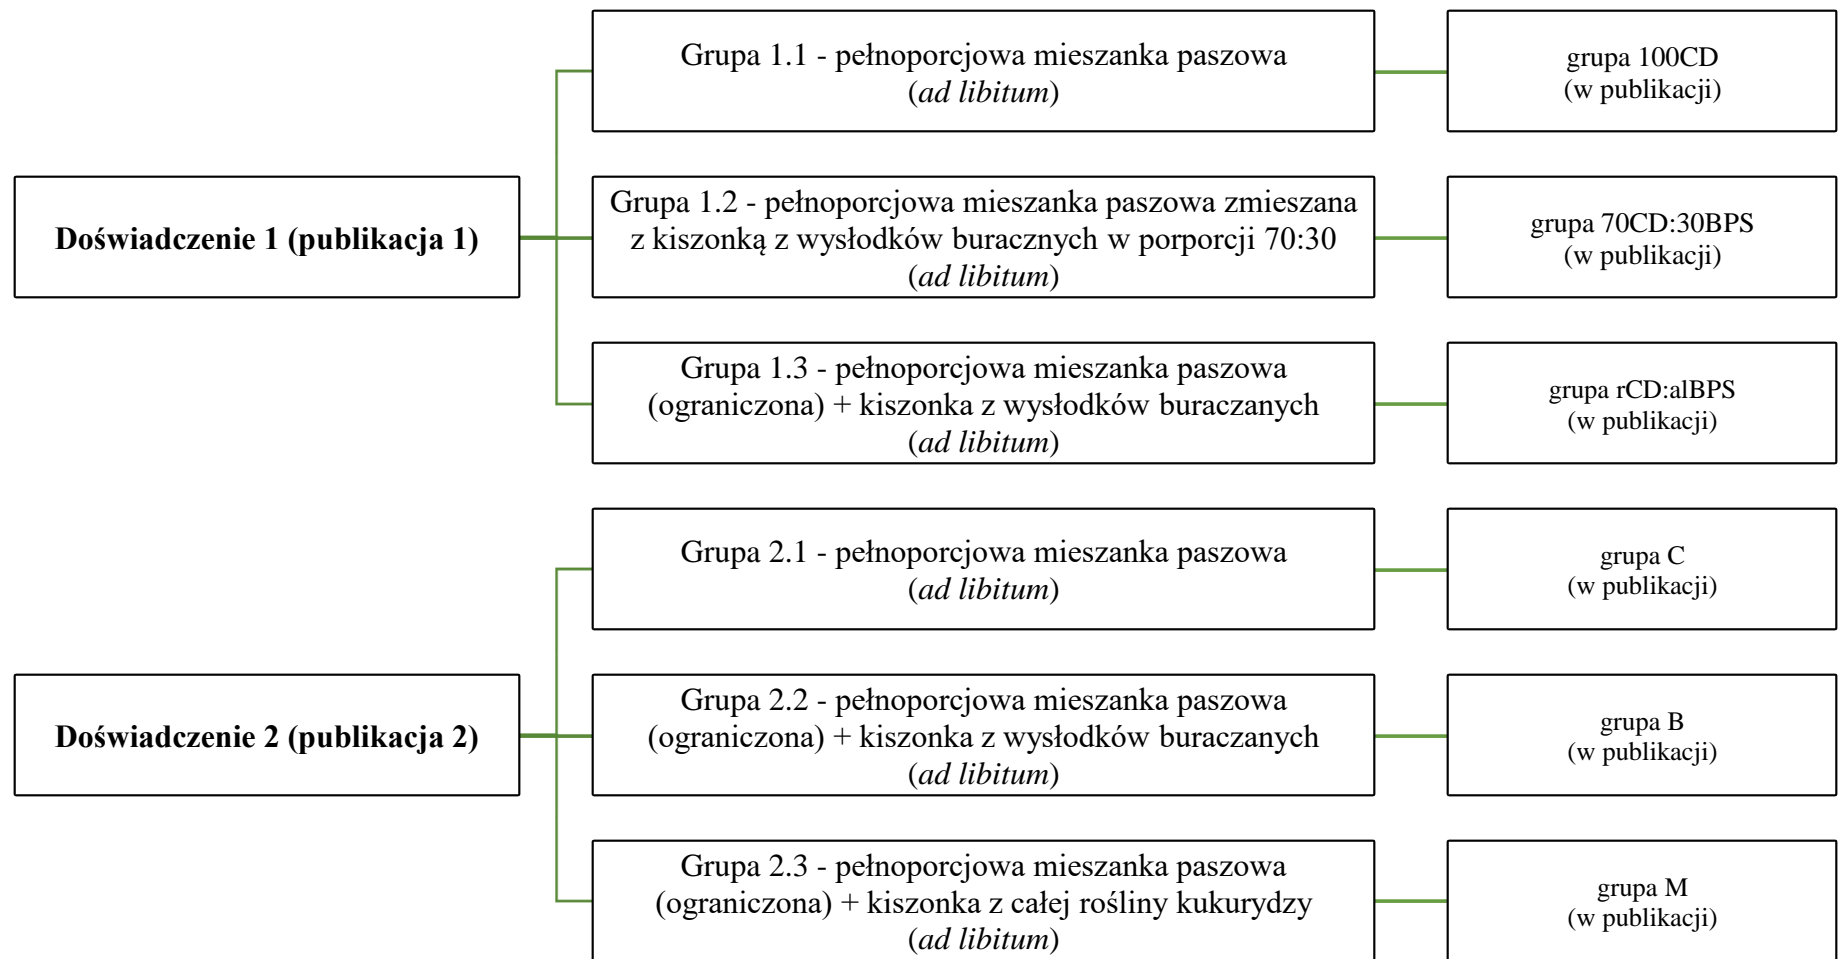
Doświadczenie 1 (publikacja 1)

Grupa 1.1 - pełnoporcjowa mieszanka paszowa (ad libitum)

grupa 100CD (w publikacji)

Grupa 1.2 - pełnoporcjowa mieszanka paszowa zmieszana z kiszonką z wysłodków buracznych w porporcji 70:30 (ad libitum)

grupa 70CD:30BPS (w publikacji)

Grupa 1.3 - pełnoporcjowa mieszanka paszowa (ograniczona) + kiszonka z wysłodków buraczanych (ad libitum)

grupa rCD:alBPS (w publikacji)

Doświadczenie 2 (publikacja 2)

Grupa 2.1 - pełnoporcjowa mieszanka paszowa (ad libitum)

grupa C (w publikacji)

Grupa 2.2 - pełnoporcjowa mieszanka paszowa (ograniczona) + kiszonka z wysłodków buraczanych (ad libitum)

grupa B (w publikacji)

Grupa 2.3 - pełnoporcjowa mieszanka paszowa (ograniczona) + kiszonka z całej rośliny kukurydzy (ad libitum)

grupa M (w publikacji)